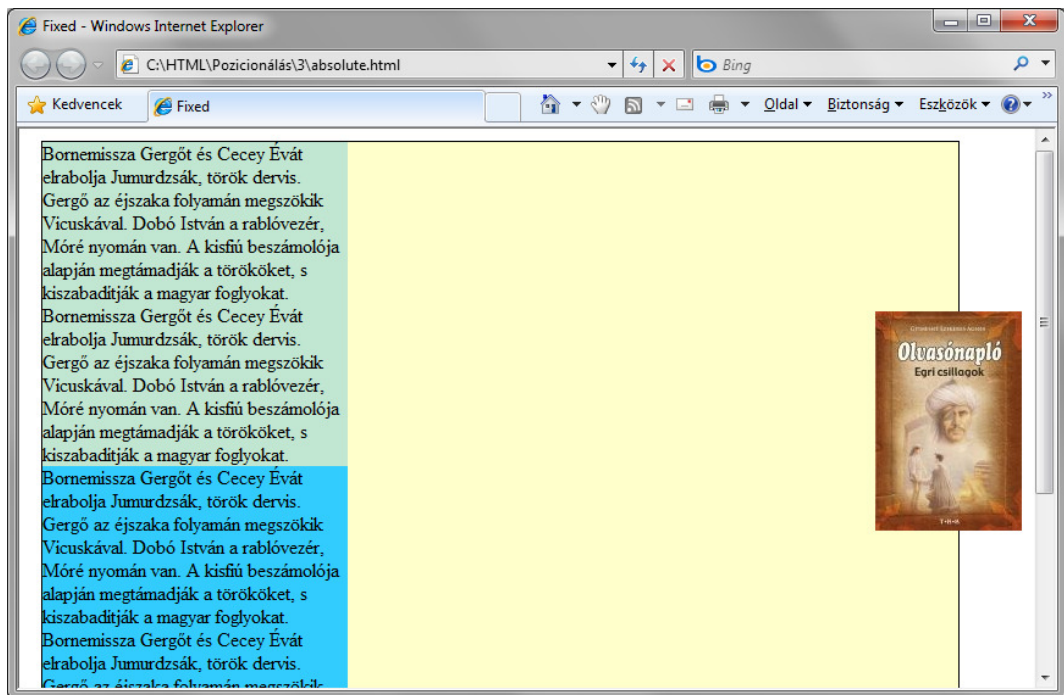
Fixed - Windows Internet Explorer

C:\HTML\Pozicionálás\3\absolute.html

Bing

Kedvencek

Fixed

Oldal ▾ Biztonság ▾ Eszközök ▾

Bornemissza Gergőt és Cecey Évát elrabolja Jumurdzsák, török dervis. Gergő az éjszaka folyamán megszökik Vicuskával. Dobó István a rablóvezér, Móré nyomán van. A kisfiú beszámolója alapján megtámadják a törököket, s kiszabadítják a magyar foglyokat. Bornemissza Gergőt és Cecey Évát elrabolja Jumurdzsák, török dervis. Gergő az éjszaka folyamán megszökik Vicuskával. Dobó István a rablóvezér, Móré nyomán van. A kisfiú beszámolója alapján megtámadják a törököket, s kiszabadítják a magyar foglyokat.

Bornemissza Gergőt és Cecey Évát elrabolja Jumurdzsák, török dervis. Gergő az éjszaka folyamán megszökik Vicuskával. Dobó István a rablóvezér, Móré nyomán van. A kisfiú beszámolója alapján megtámadják a törököket, s kiszabadítják a magyar foglyokat. Bornemissza Gergőt és Cecey Évát elrabolja Jumurdzsák, török dervis. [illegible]

Gyermekeknek Gárdonyi Géza
Olvasónapló
Egri csillagok
T-H-R